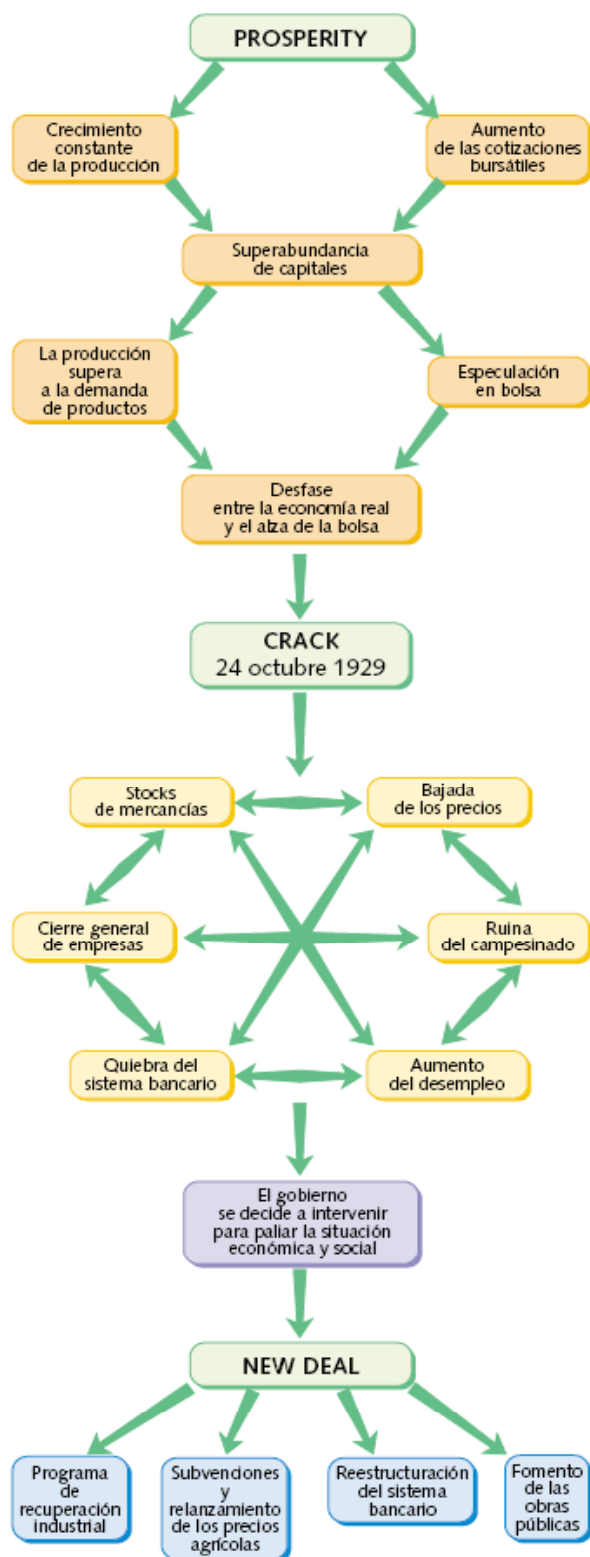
PROSPERITY

Crecimiento constante de la producción

Aumento de las cotizaciones bursátiles

Superabundancia de capitales

La producción supera a la demanda de productos

Especulación en bolsa

Desfase entre la economía real y el alza de la bolsa

CRACK
24 octubre 1929

Stocks de mercancías

Bajada de los precios

Cierre general de empresas

Ruina del campesinado

Quiebra del sistema bancario

Aumento del desempleo

El gobierno se decide a intervenir para paliar la situación económica y social

NEW DEAL

Programa de recuperación industrial

Subvenciones y relanzamiento de los precios agrícolas

Reestructuración del sistema bancario

Fomento de las obras públicas